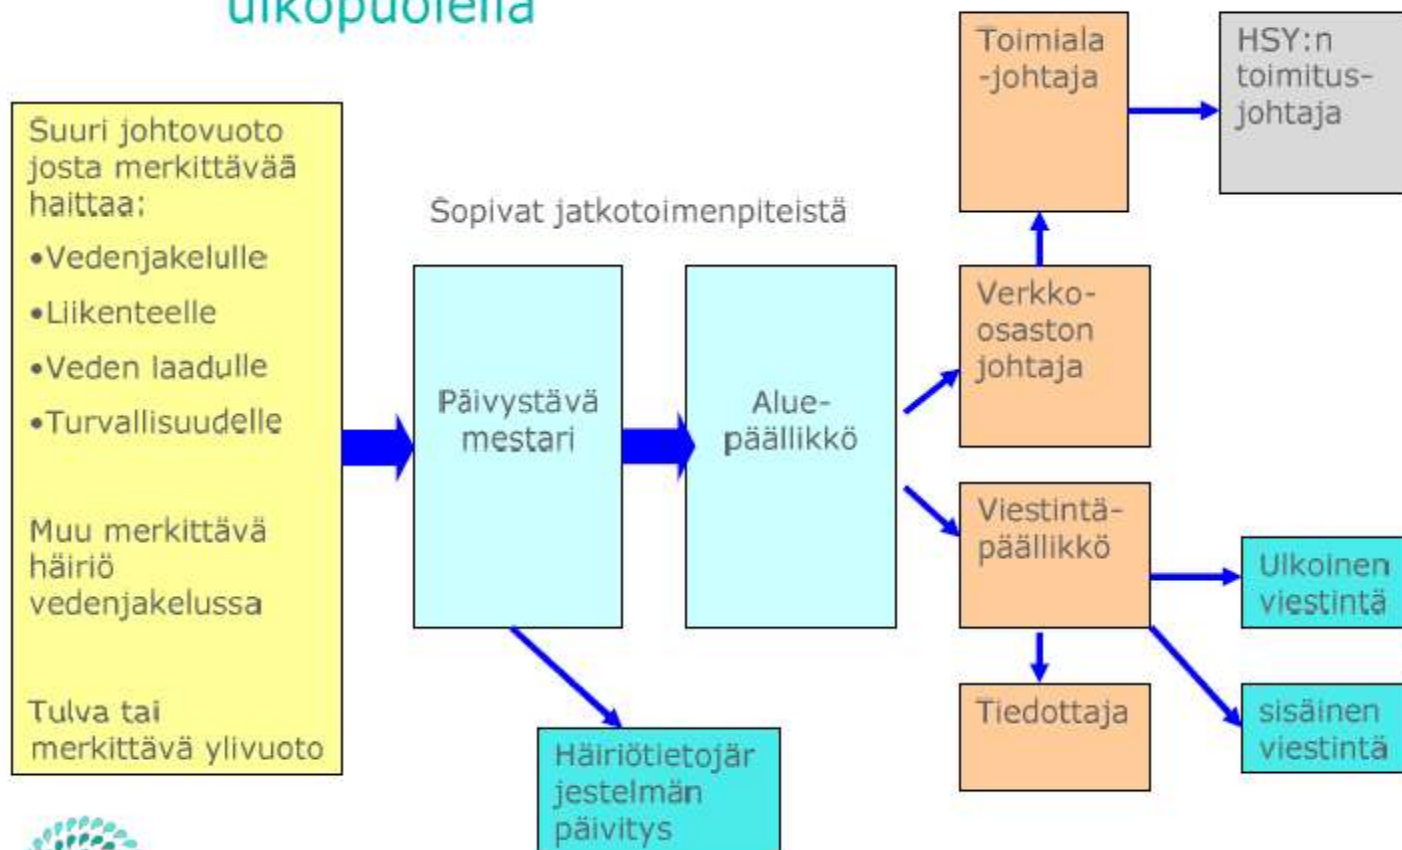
ulkopuolella

Suuri johtovuoto josta merkittävää haittaa:

•Vedenjakelulle

•Liikenteelle

•Veden laadulle

•Turvallisuudelle

Muu merkittävä häiriö vedenjakelussa

Tulva tai merkittävä ylivuoto

Sopivat jatkotoimenpiteistä

Päivystävä mestari

Alue-päällikkö

Häiriötietojärjestelmän päivitys

Toimiala -johtaja

HSY:n toimitus-johtaja

Verkko-osaston johtaja

Viestintä-päällikkö

Ulkoinen viestintä

Tiedottaja

sisäinen viestintä